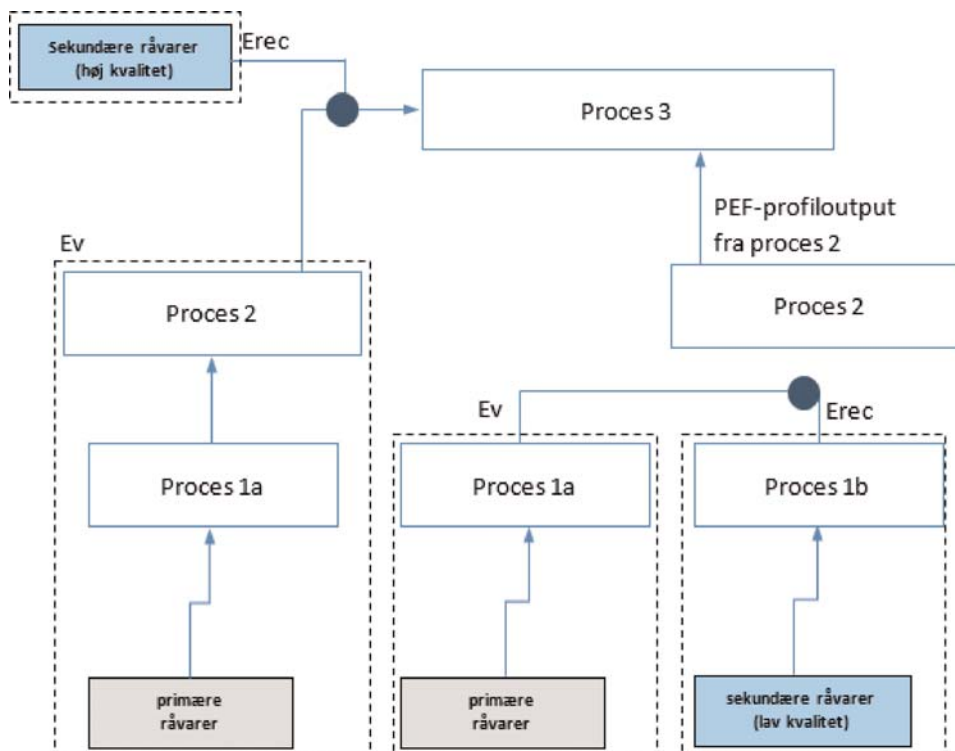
Sekundære råvarer (høj kvalitet)

Erec

Proces 3

PEF-profiloutput fra proces 2

Ev

Proces 2

Proces 2

Ev

Erec

Proces 1a

Proces 1a

Proces 1b

primære råvarer

primære råvarer

sekundære råvarer (lav kvalitet)